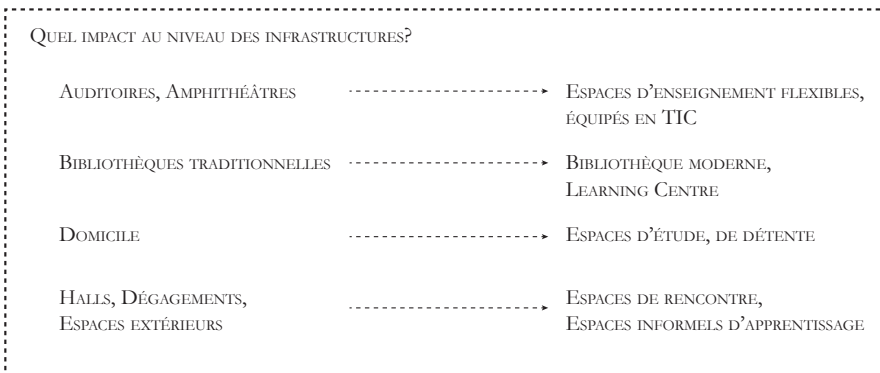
Quel impact au niveau des infrastructures?

Auditoires, Amphithéâtres → Espaces d'enseignement flexibles, équipés en TIC

Bibliothèques traditionnelles → Bibliothèque moderne, Learning Centre

Domicile → Espaces d'étude, de détente

Halls, Dégagements, Espaces extérieurs → Espaces de rencontre, Espaces informels d'apprentissage